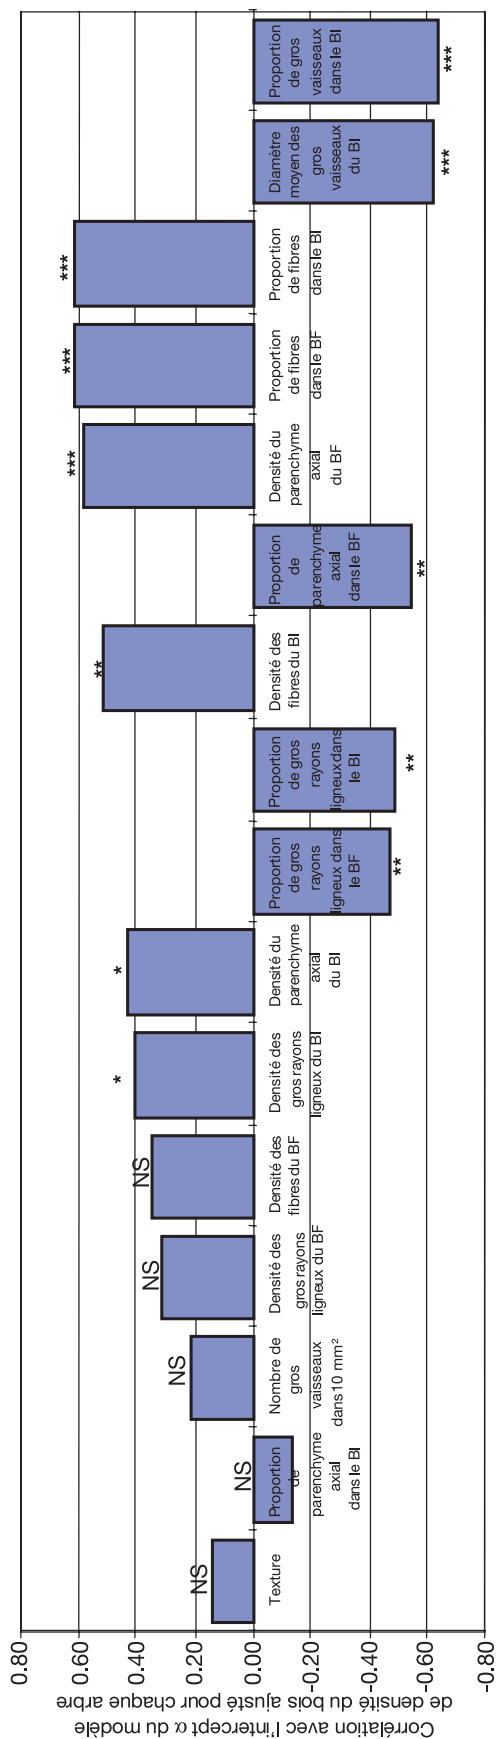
Corrélation avec l'intercept α du modèle de densité du bois ajusté pour chaque arbre

0.80
0.60
0.40
0.20
0.00
-0.20
-0.40
-0.60
-0.80

NS
Texture

NS
Proportion de parenchyme axial dans le BI

NS
Nombre de gros vaisseaux dans 10 mm²

NS
Densité des gros rayons ligneux du BF

NS
Densité des fibres du BF

*
Densité des gros rayons ligneux du BI

*
Densité du parenchyme axial du BI

**
Proportion de gros rayons ligneux dans le BF

**
Proportion de gros rayons ligneux dans le BI

**
Densité des fibres du BI

**
Proportion de parenchyme axial dans le BF

***
Densité du parenchyme axial du BF

***
Proportion de fibres dans le BF

***
Proportion de fibres dans le BI

***
Diamètre moyen des gros vaisseaux du BI

***
Proportion de gros vaisseaux dans le BI